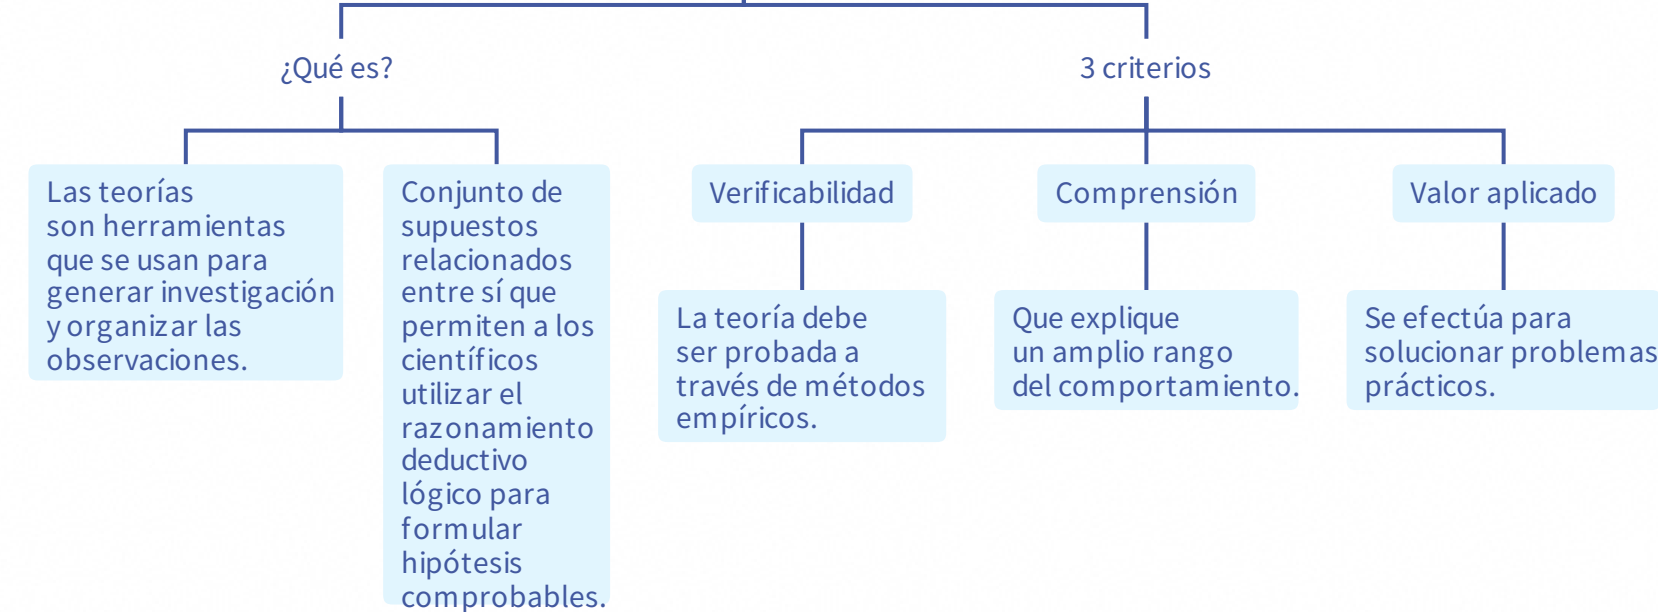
¿Qué es?

Las teorías son herramientas que se usan para generar investigación y organizar las observaciones.

Conjunto de supuestos relacionados entre sí que permiten a los científicos utilizar el razonamiento deductivo lógico para formular hipótesis comprobables.

3 criterios

Verificabilidad

La teoría debe ser probada a través de métodos empíricos.

Comprensión

Que explique un amplio rango del comportamiento.

Valor aplicado

Se efectúa para solucionar problemas prácticos.